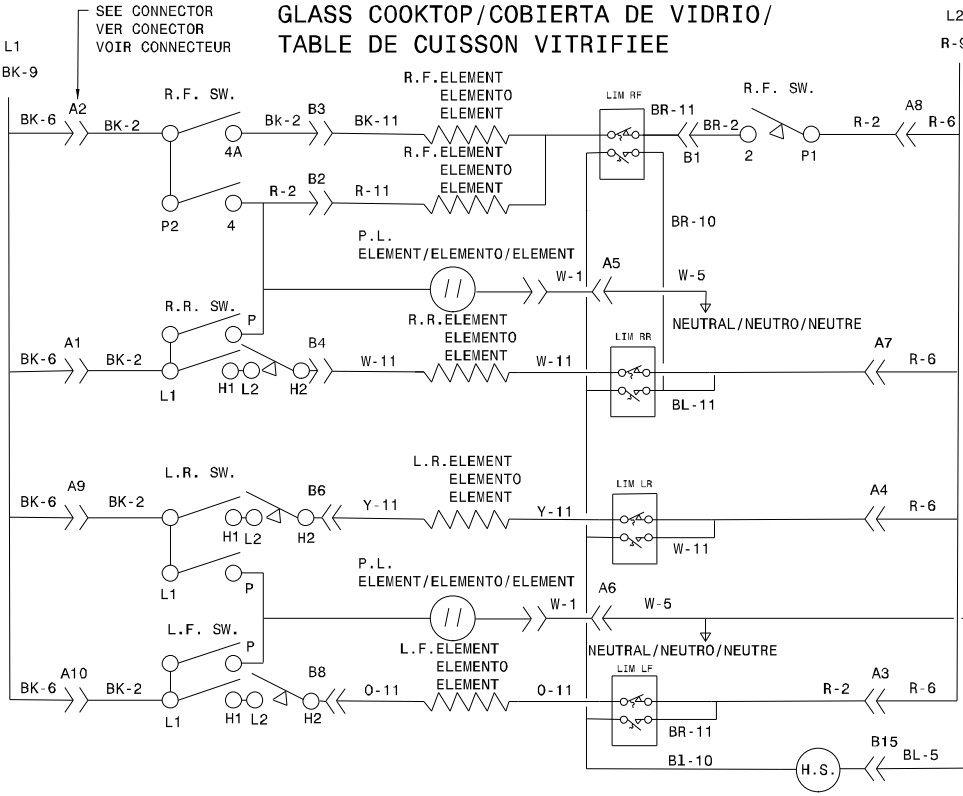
SEE CONNECTOR
VER CONECTOR
VOIR CONNECTEUR

GLASS COOKTOP/COBIERTA DE VIDRIO/
TABLE DE CUISSON VITRIFIEE

L1
BK-9

L2
R-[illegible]

A2
BK-6
BK-2
R.F. SW.
4A
Bk-2
B3
BK-11
R.F.ELEMENT
ELEMENTO
ELEMENT
LIM RF
BR-11
BR-2
B1
2
R.F. SW.
P1
R-2
A8
R-6

R.F.ELEMENT
ELEMENTO
ELEMENT
P2
4
R-2
B2
R-11
BR-10

P.L.
ELEMENT/ELEMENTO/ELEMENT
//
W-1
A5
W-5
NEUTRAL/NEUTRO/NEUTRE

R.R. SW.
P
R.R.ELEMENT
ELEMENTO
ELEMENT
A1
BK-6
BK-2
B4
W-11
W-11
LIM RR
A7
R-6
L1
H1
L2
H2
BL-11

L.R. SW.
L.R.ELEMENT
ELEMENTO
ELEMENT
A9
BK-6
BK-2
B6
Y-11
Y-11
LIM LR
A4
R-6
H1
L2
H2
W-11
L1
P

P.L.
ELEMENT/ELEMENTO/ELEMENT
//
W-1
A6
W-5

L.F. SW.
P
L.F.ELEMENT
ELEMENTO
ELEMENT
NEUTRAL/NEUTRO/NEUTRE
LIM LF
A10
BK-6
BK-2
B8
O-11
O-11
R-2
A3
R-6
L1
H1
L2
H2
BR-11
Bl-10
H.S.
B15
BL-5